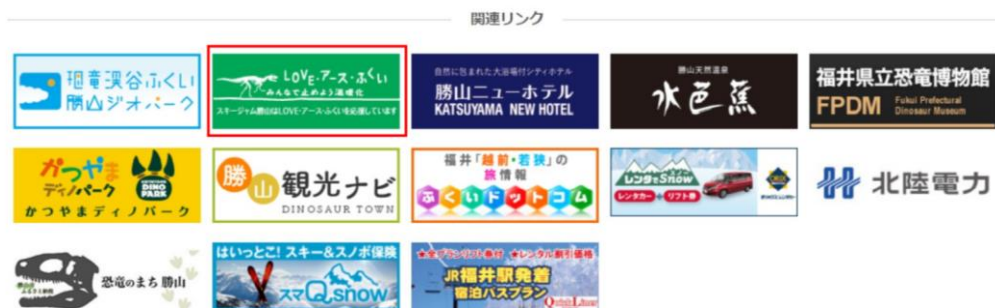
関連リンク

恐竜渓谷ふくい 勝山ジオパーク

LOVE・アース・ふくい みんなで止めよう温暖化
スキージャム勝山はLOVE・アース・ふくいを応援しています

自然に包まれた大浴場付シティホテル
勝山ニューホテル
KATSUYAMA NEW HOTEL

勝山天然温泉
水芭蕉

福井県立恐竜博物館
FPDM Fukui Prefectural Dinosaur Museum

かつやま ディノパーク
DINO PARK
かつやまディノパーク

勝山 観光ナビ
DINOSAUR TOWN

福井「越前・若狭」の旅情報
ふくいドットコム

レンタでSnow
レンタカー＋リフト券

北陸電力

恐竜のまち 勝山

はいっとこ！スキー&スノボ保険
スマQ snow

★全プランリフト券付 ★レンタル割引価格
JR福井駅発着
宿泊バスプラン
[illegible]